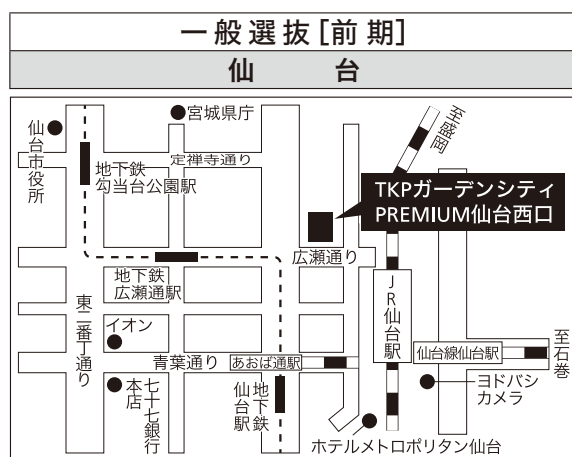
一般選抜[前期]

仙　台

宮城県庁

仙台市役所

地下鉄勾当台公園駅

定禅寺通り

至盛岡

TKPガーデンシティPREMIUM仙台西口

広瀬通り

地下鉄広瀬通駅

JR仙台駅

東二番丁通り

イオン

青葉通り

あおば通駅

仙台線仙台駅

至石巻

本店

七十七銀行

地下鉄仙台駅

ヨドバシカメラ

ホテルメトロポリタン仙台